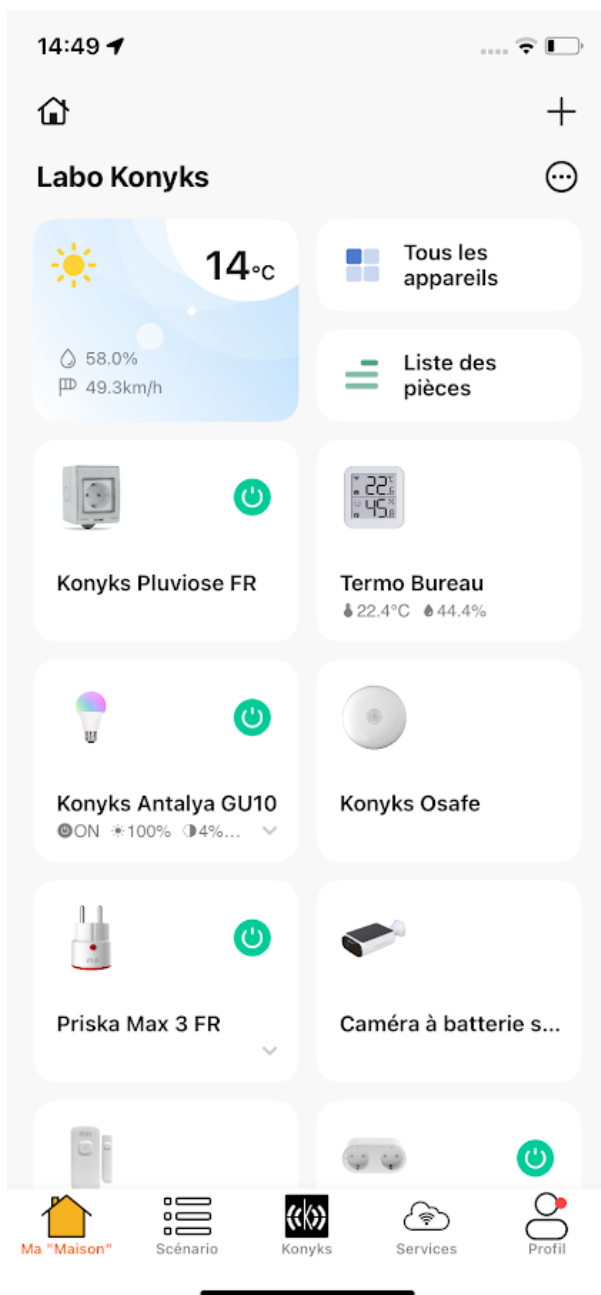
14:49

Labo Konyks

14°C

58.0%
49.3km/h

Tous les appareils

Liste des pièces

Konyks Pluviose FR

22 45

Termo Bureau
22.4°C 44.4%

Konyks Antalya GU10
ON 100% 4%...

Konyks Osafe

Priska Max 3 FR

Caméra à batterie s...

Ma "Maison" Scénario Konyks Services Profil